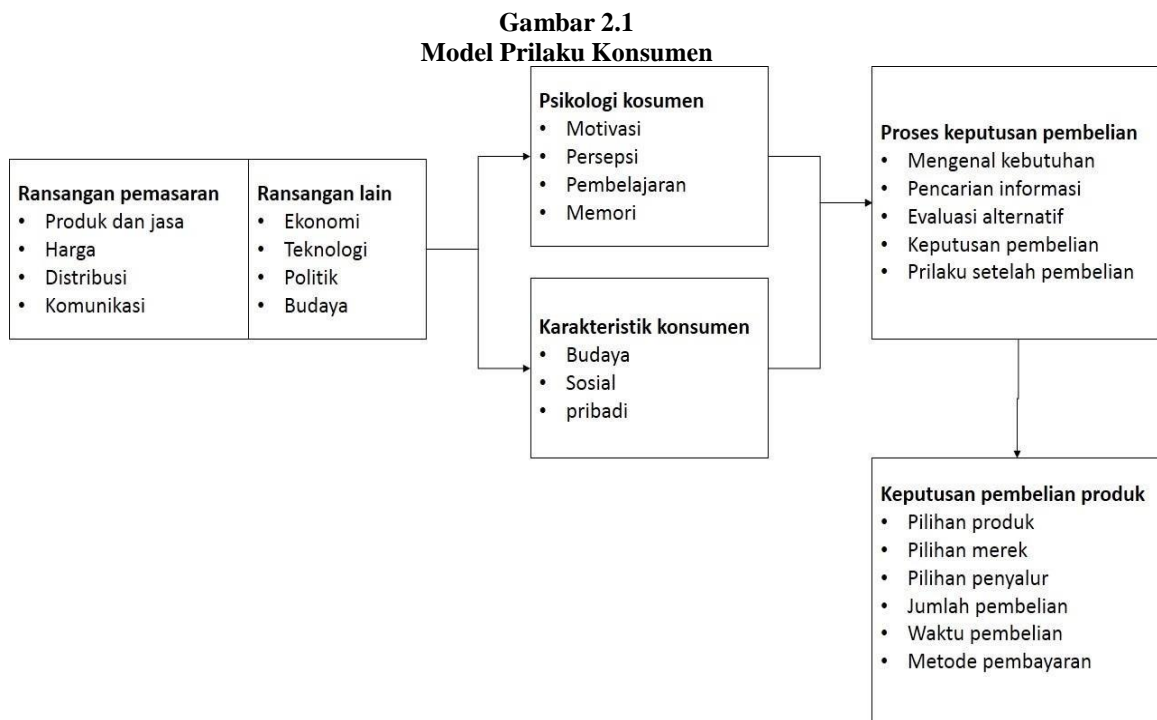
Gambar 2.1
Model Prilaku Konsumen

Ransangan pemasaran
• Produk dan jasa
• Harga
• Distribusi
• Komunikasi

Ransangan lain
• Ekonomi
• Teknologi
• Politik
• Budaya

Psikologi kosumen
• Motivasi
• Persepsi
• Pembelajaran
• Memori

Karakteristik konsumen
• Budaya
• Sosial
• pribadi

Proses keputusan pembelian
• Mengenal kebutuhan
• Pencarian informasi
• Evaluasi alternatif
• Keputusan pembelian
• Prilaku setelah pembelian

Keputusan pembelian produk
• Pilihan produk
• Pilihan merek
• Pilihan penyalur
• Jumlah pembelian
• Waktu pembelian
• Metode pembayaran